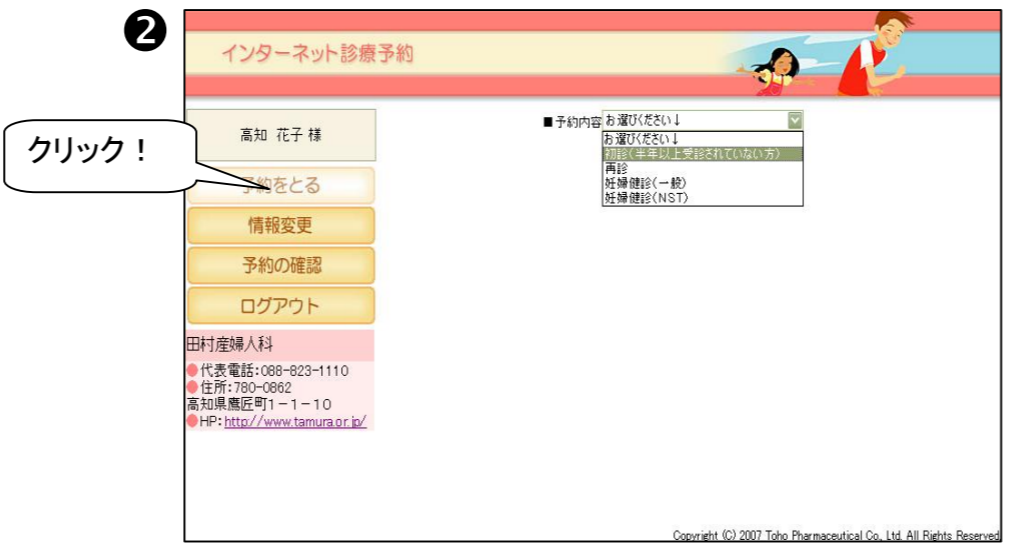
❷

インターネット診療予約

高知 花子 様

クリック！

予約をとる

情報変更

予約の確認

ログアウト

田村産婦人科

代表電話：088-823-1110
住所：780-0862
高知県鷹匠町1－1－10
HP：http://www.tamura.or.jp/

■予約内容 お選びください↓

お選びください↓
初診（半年以上受診されていない方）
再診
妊婦健診（一般）
妊婦健診（NST）

Copyright (C) 2007 Toho Pharmaceutical Co., Ltd. All Rights Reserved